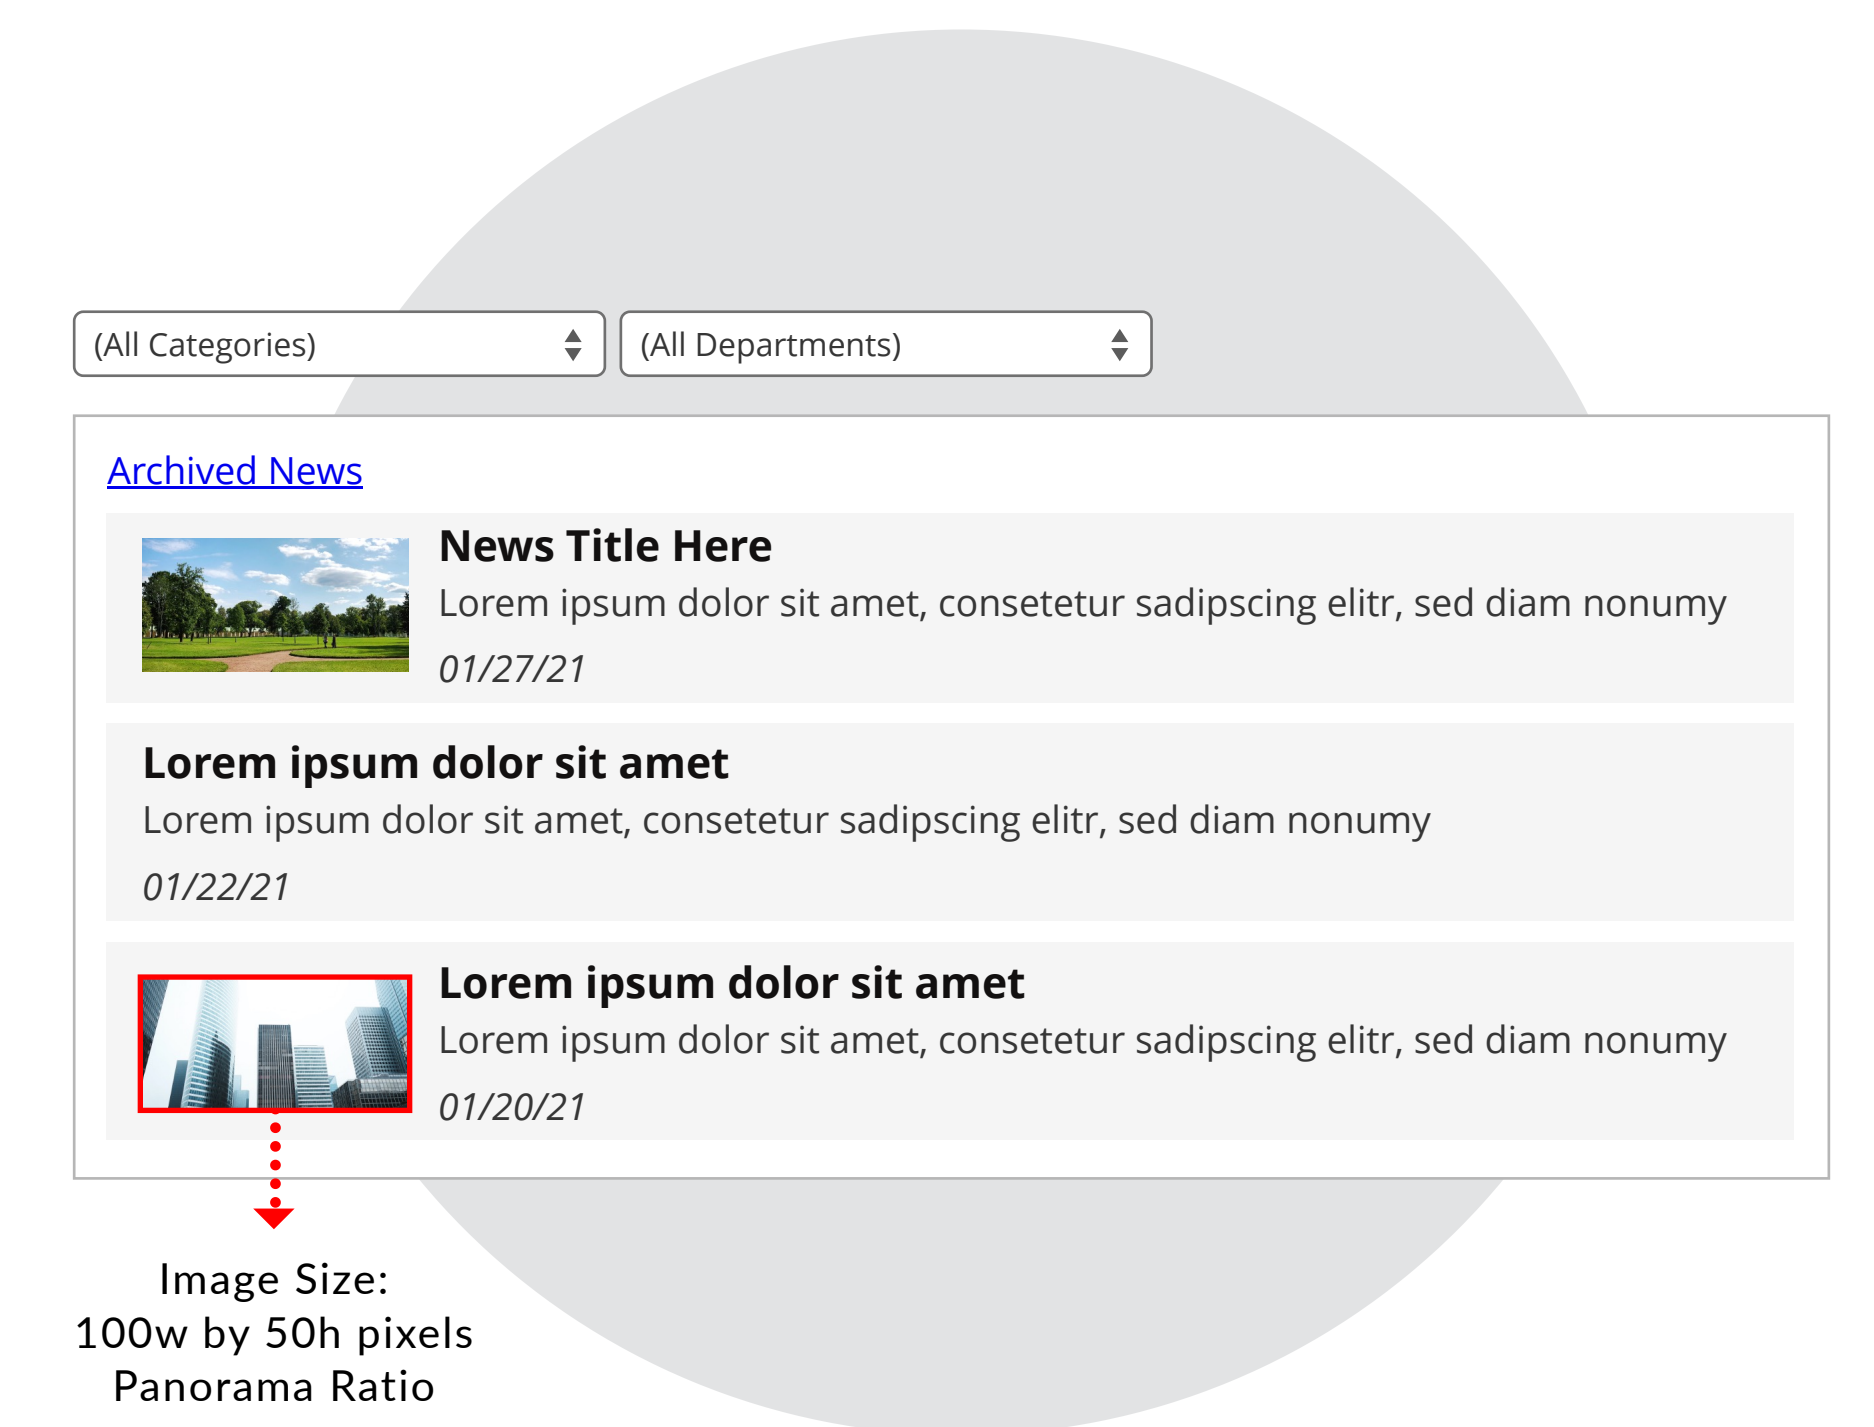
(All Categories)

(All Departments)

Archived News

News Title Here

Lorem ipsum dolor sit amet, consetetur sadipscing elitr, sed diam nonumy

01/27/21

Lorem ipsum dolor sit amet

Lorem ipsum dolor sit amet, consetetur sadipscing elitr, sed diam nonumy

01/22/21

Lorem ipsum dolor sit amet

Lorem ipsum dolor sit amet, consetetur sadipscing elitr, sed diam nonumy

01/20/21

Image Size:
100w by 50h pixels
Panorama Ratio